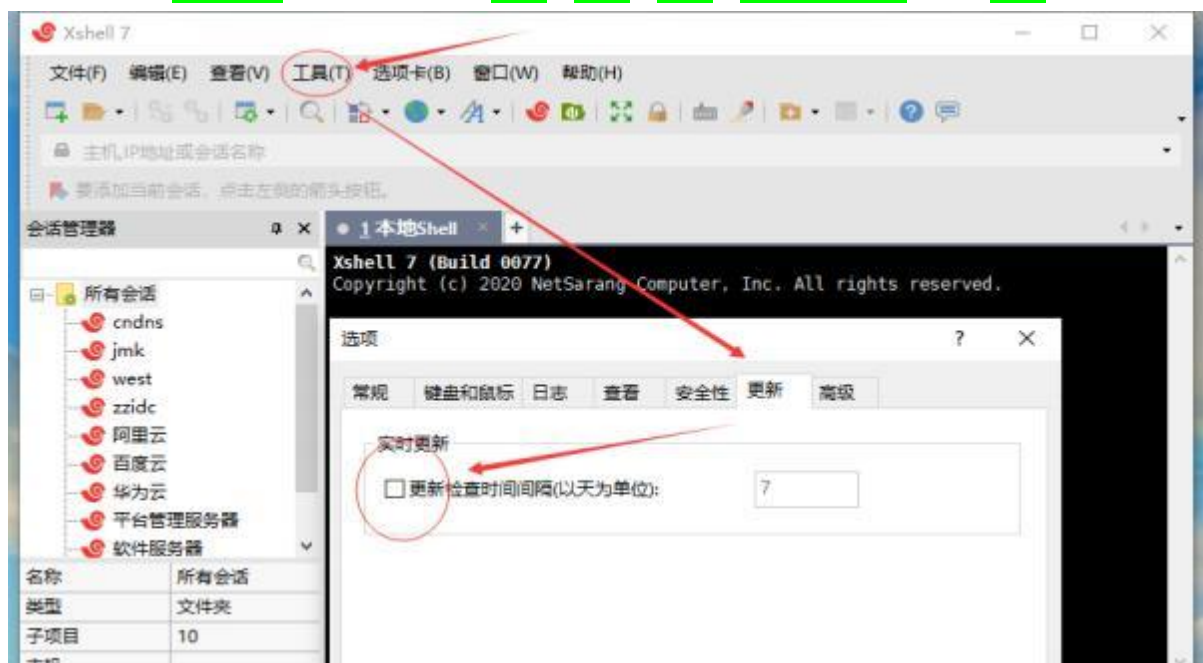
Xshell 7

文件(F) 编辑(E) 查看(V) 工具(T) 选项卡(B) 窗口(W) 帮助(H)

主机,IP地址或会话名称

要添加当前会话，点击左侧的箭头按钮。

会话管理器

1 本地Shell +

Xshell 7 (Build 0077)
Copyright (c) 2020 NetSarang Computer, Inc. All rights reserved.

所有会话
cndns
jmk
west
zzidc
阿里云
百度云
华为云
平台管理服务器
软件服务器

| 名称 | 所有会话 |
|---|---|
| 类型 | 文件夹 |
| 子项目 | 10 |

选项 ? ×

常规 键盘和鼠标 日志 查看 安全性 更新 高级

实时更新

更新检查时间间隔(以天为单位): 7